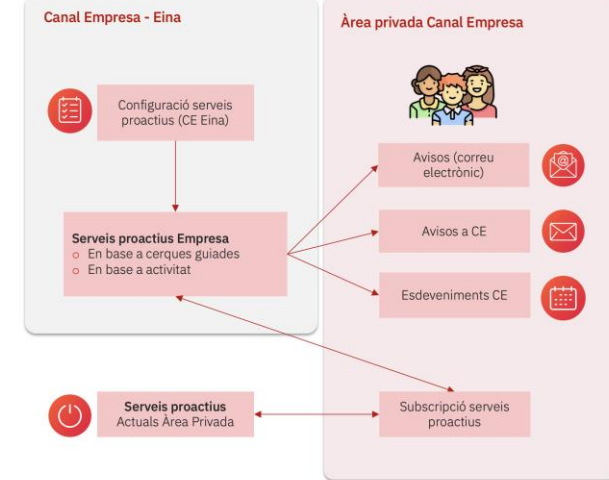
Canal Empresa - Eina

Configuració serveis proactius (CE Eina)

Serveis proactius Empresa
o En base a cerques guiades
o En base a activitat

Àrea privada Canal Empresa

Avisos (correu electrònic)

Avisos a CE

Esdeveniments CE

Serveis proactius
Actuals Àrea Privada

Subscripció serveis proactius